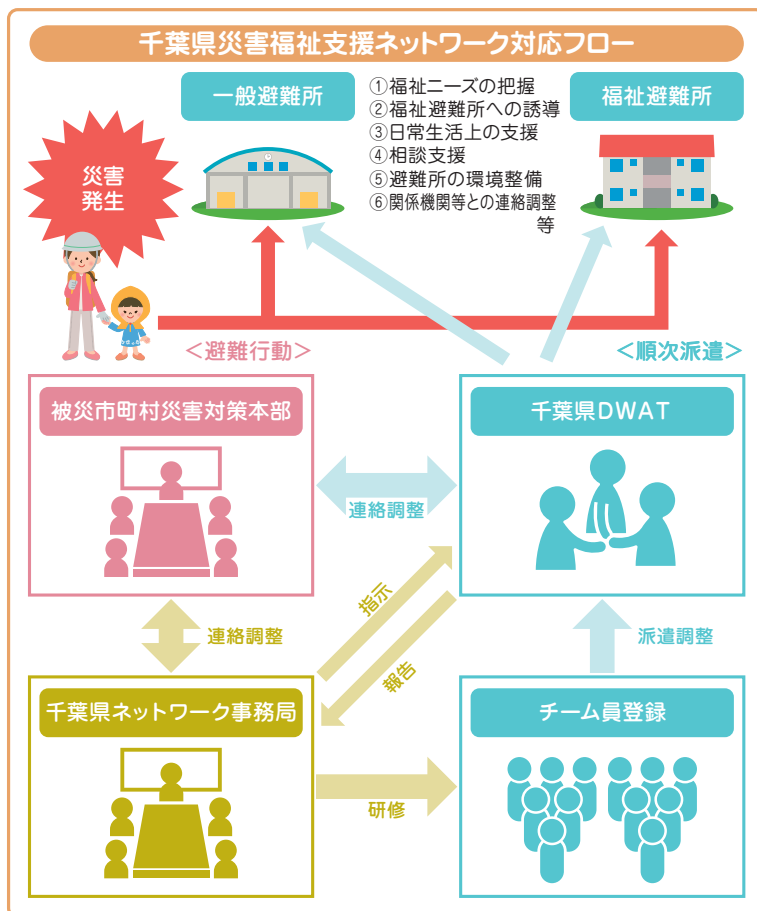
千葉県災害福祉支援ネットワーク対応フロー

一般避難所

①福祉ニーズの把握
②福祉避難所への誘導
③日常生活上の支援
④相談支援
⑤避難所の環境整備
⑥関係機関等との連絡調整等

福祉避難所

災害発生

＜避難行動＞

＜順次派遣＞

被災市町村災害対策本部

連絡調整

千葉県DWAT

連絡調整

指示

報告

派遣調整

千葉県ネットワーク事務局

研修

チーム員登録